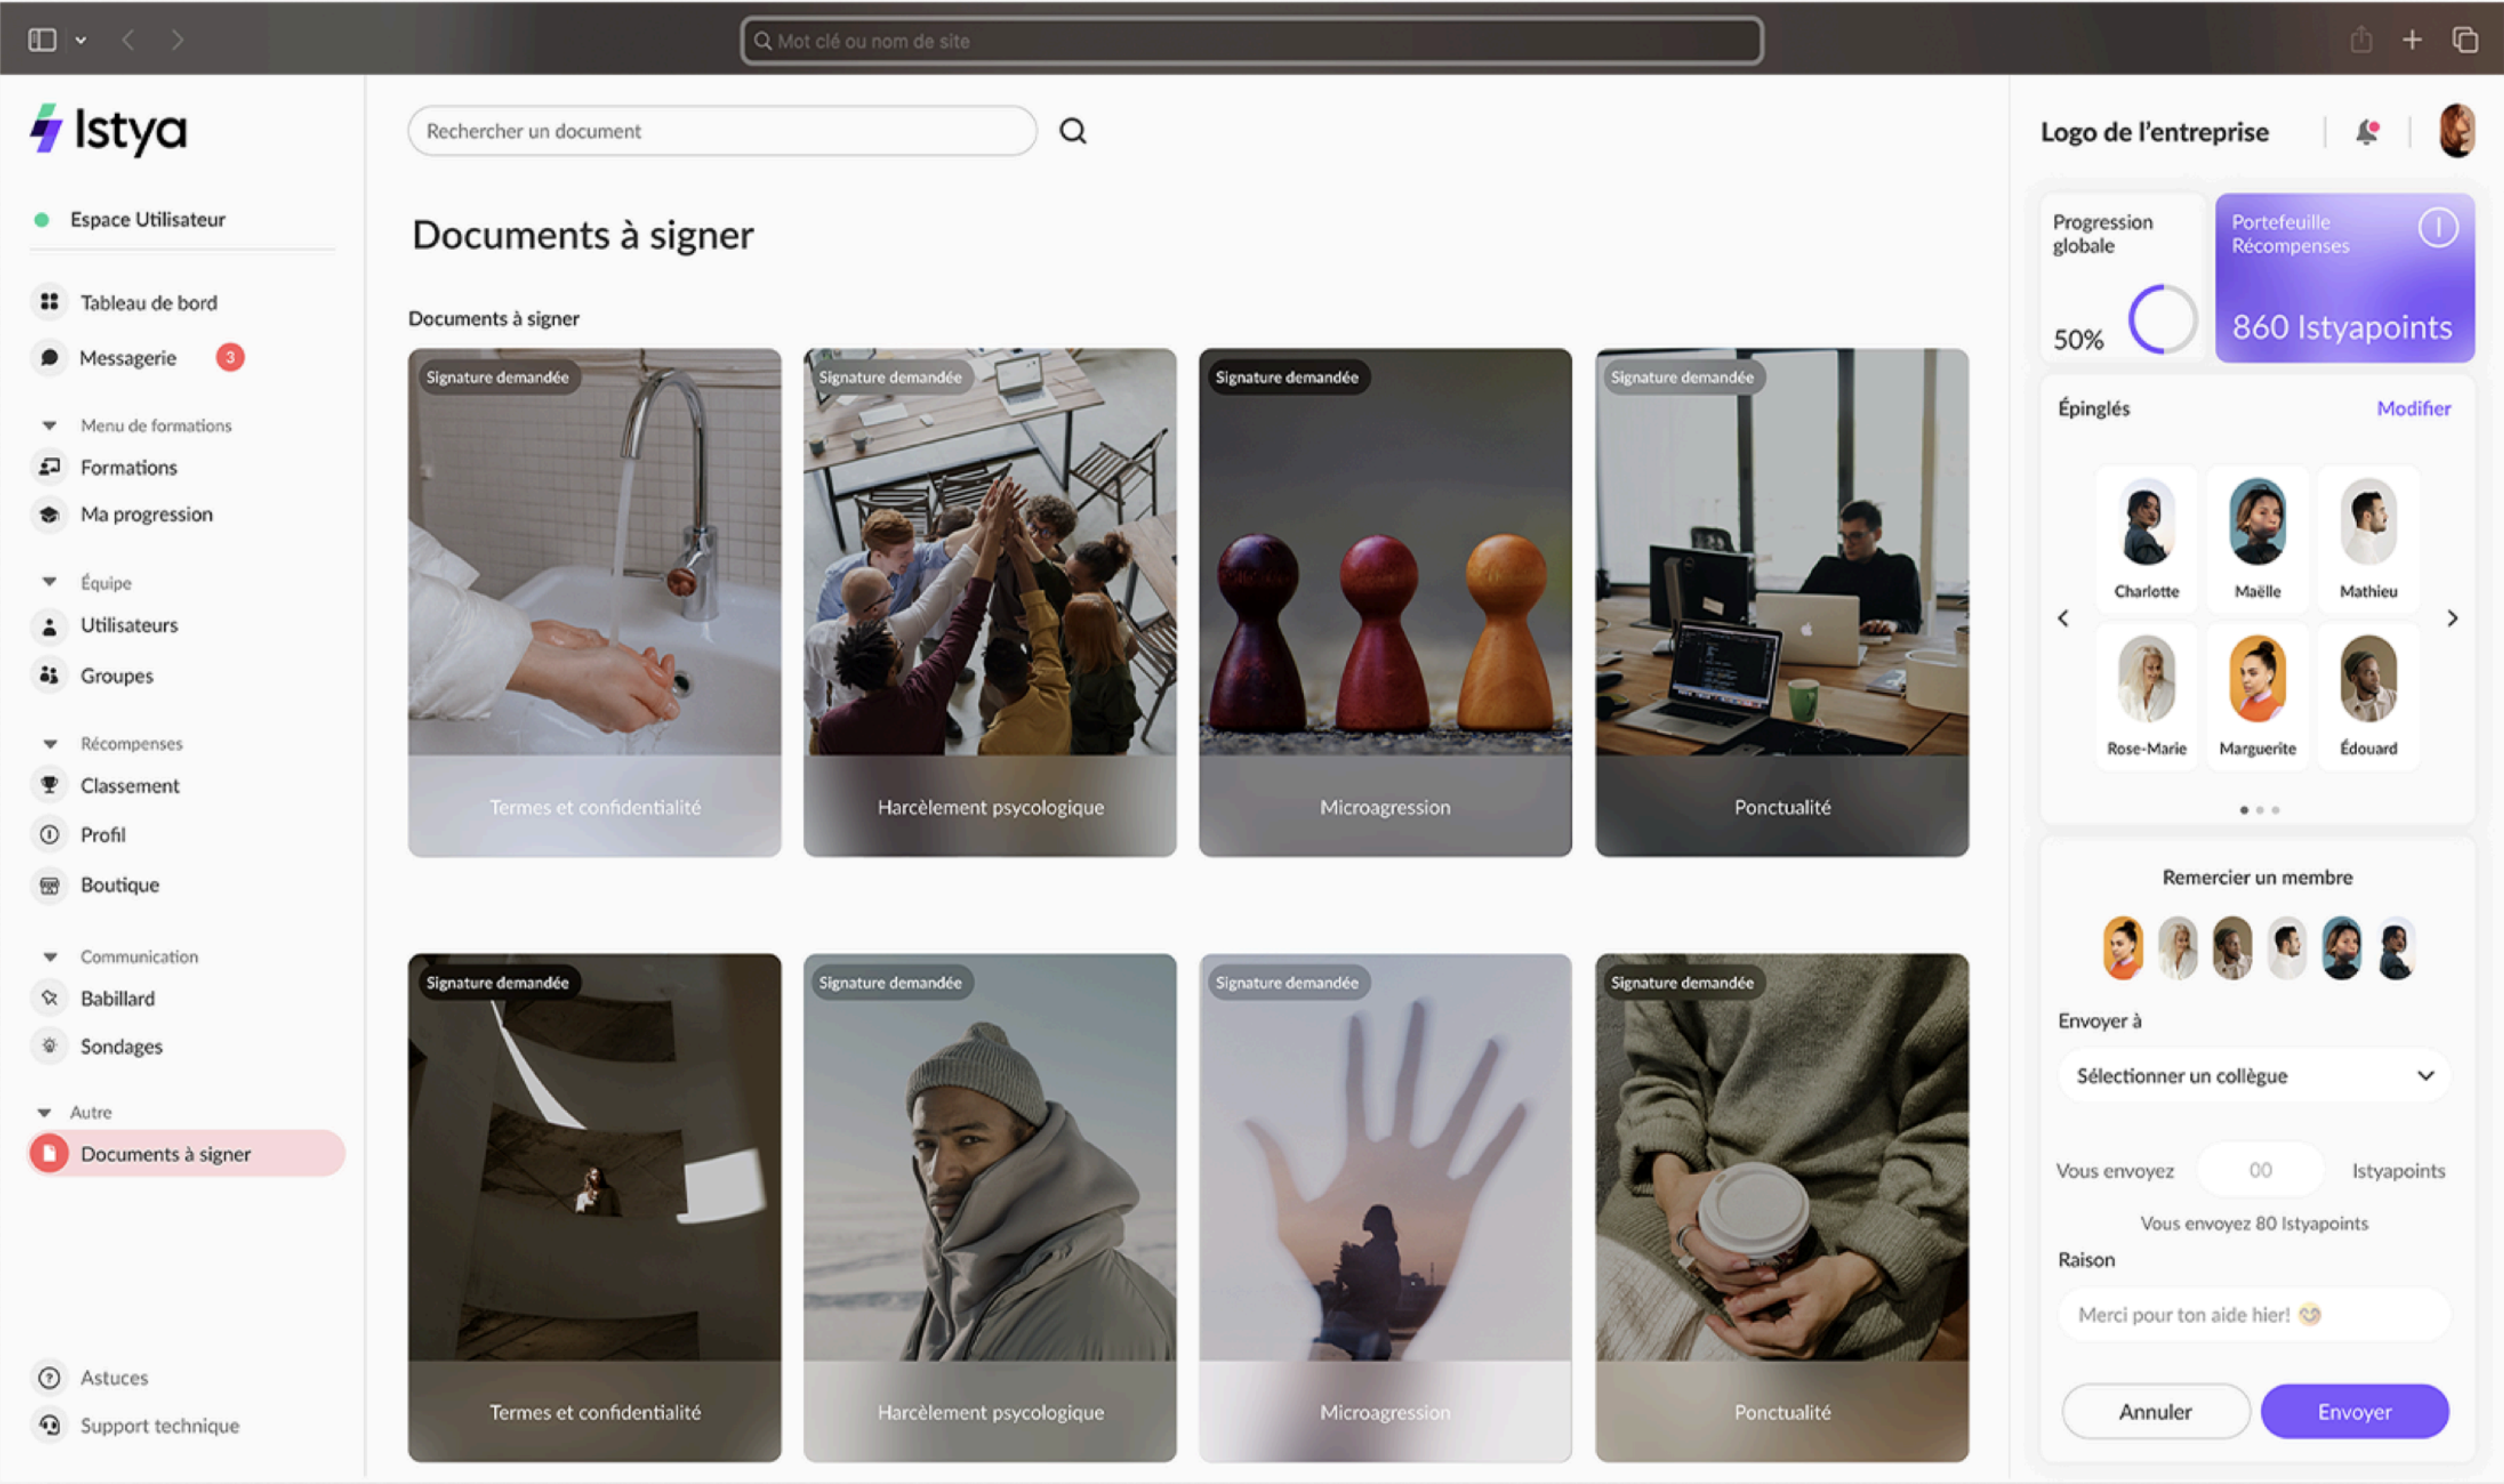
Mot clé ou nom de site

Istya

Espace Utilisateur

Tableau de bord
Messagerie 3

Menu de formations
Formations
Ma progression

Équipe
Utilisateurs
Groupes

Récompenses
Classement
Profil
Boutique

Communication
Babillard
Sondages

Autre
Documents à signer

Astuces
Support technique

Rechercher un document

Documents à signer

Documents à signer

Signature demandée
Termes et confidentialité

Signature demandée
Harcèlement psycologique

Signature demandée
Microagression

Signature demandée
Ponctualité

Signature demandée
Termes et confidentialité

Signature demandée
Harcèlement psycologique

Signature demandée
Microagression

Signature demandée
Ponctualité

Logo de l'entreprise

Progression globale
50%

Portefeuille Récompenses
860 Istyapoints

Épinglés
Modifier

Charlotte
Maëlle
Mathieu
Rose-Marie
Marguerite
Édouard

Remercier un membre

Envoyer à
Sélectionner un collègue

Vous envoyez 00 Istyapoints
Vous envoyez 80 Istyapoints

Raison
Merci pour ton aide hier!

Annuler
Envoyer